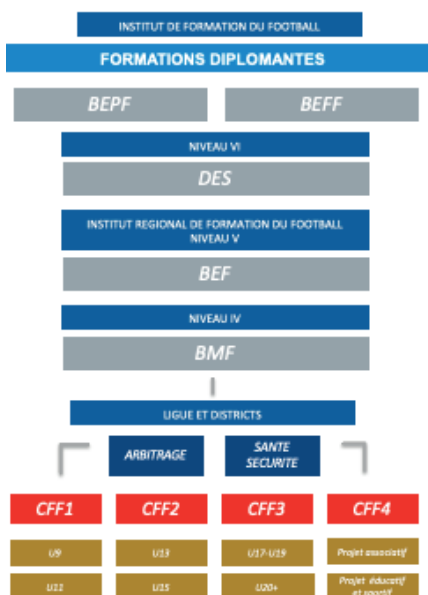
INSTITUT DE FORMATION DU FOOTBALL

FORMATIONS DIPLOMANTES

BEPF

BEFF

NIVEAU VI

DES

INSTITUT REGIONAL DE FORMATION DU FOOTBALL
NIVEAU V

BEF

NIVEAU IV

BMF

LIGUE ET DISTRICTS

ARBITRAGE

SANTE SECURITE

CFF1

CFF2

CFF3

CFF4

U9

U13

U17-U19

Projet associatif

U12

U15

U20+

Projet éducatif et sportif